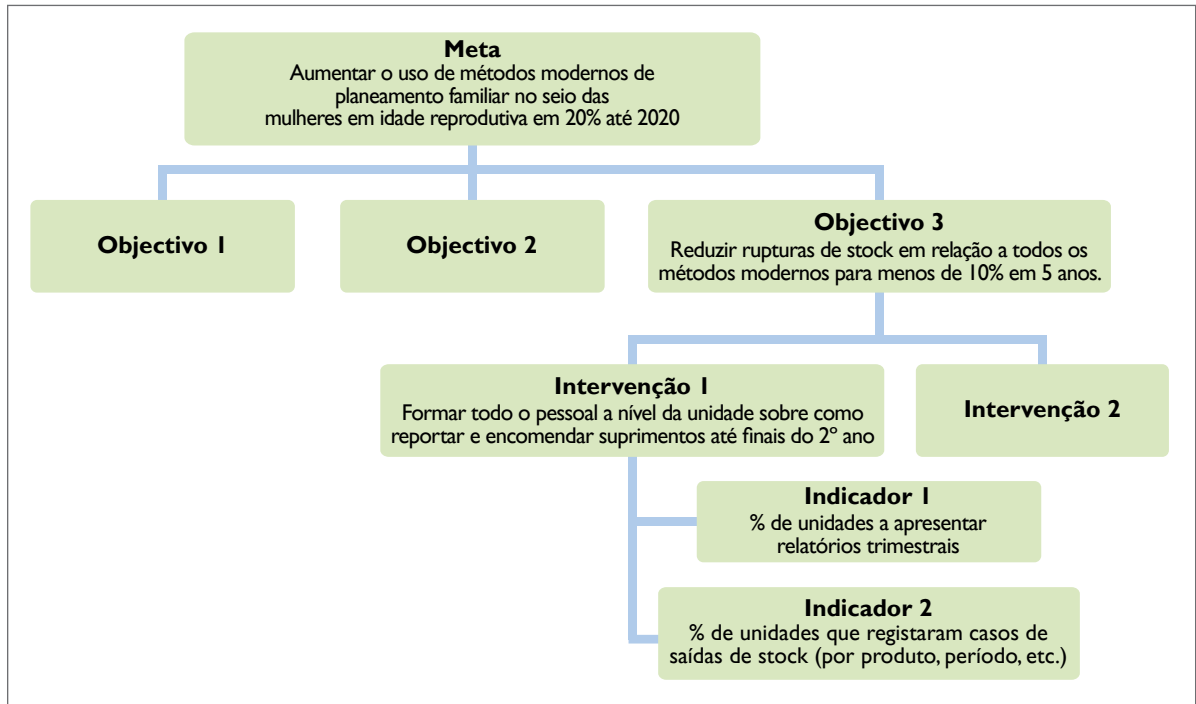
**Meta**
Aumentar o uso de métodos modernos de planeamento familiar no seio das mulheres em idade reprodutiva em 20% até 2020

**Objectivo 1**

**Objectivo 2**

**Objectivo 3**
Reduzir rupturas de stock em relação a todos os métodos modernos para menos de 10% em 5 anos.

**Intervenção 1**
Formar todo o pessoal a nível da unidade sobre como reportar e encomendar suprimentos até finais do 2º ano

**Intervenção 2**

**Indicador 1**
% de unidades a apresentar relatórios trimestrais

**Indicador 2**
% de unidades que registaram casos de saídas de stock (por produto, período, etc.)